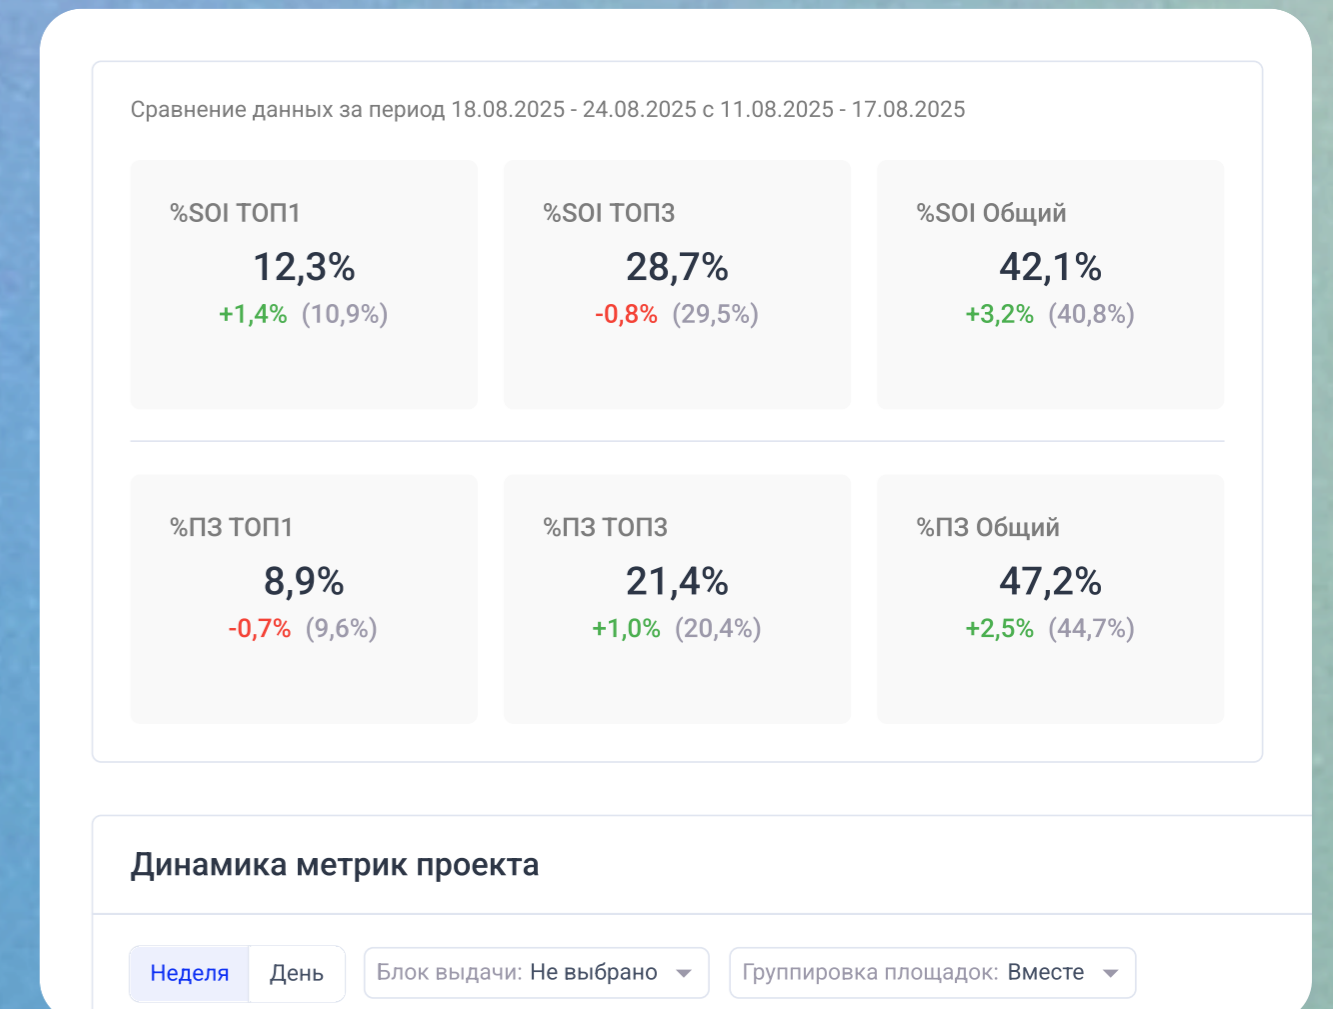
Сравнение данных за период 18.08.2025 - 24.08.2025 с 11.08.2025 - 17.08.2025

%SOI ТОП1
12,3%
+1,4% (10,9%)

%SOI ТОП3
28,7%
-0,8% (29,5%)

%SOI Общий
42,1%
+3,2% (40,8%)

%ПЗ ТОП1
8,9%
-0,7% (9,6%)

%ПЗ ТОП3
21,4%
+1,0% (20,4%)

%ПЗ Общий
47,2%
+2,5% (44,7%)

Динамика метрик проекта

Неделя День Блок выдачи: Не выбрано Группировка площадок: Вместе